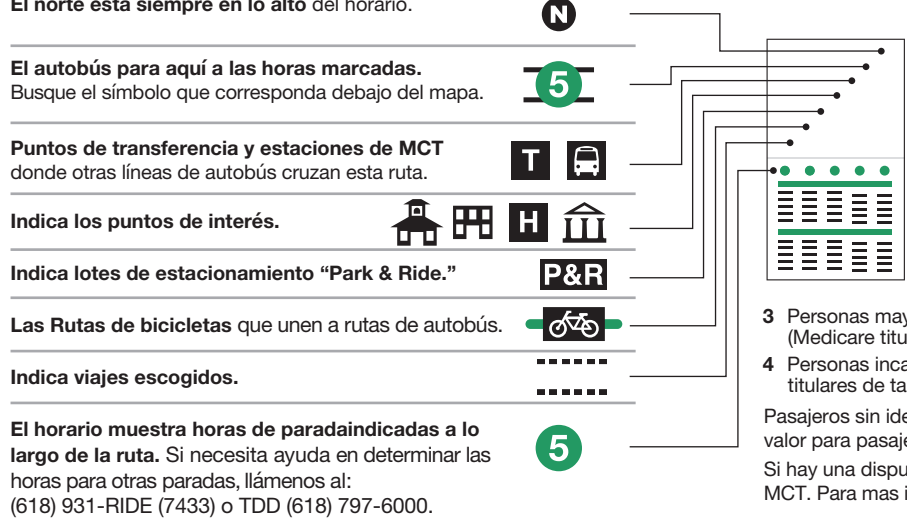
**El norte está siempre en lo alto** del horario.

N

**El autobús para aquí a las horas marcadas.** Busque el símbolo que corresponda debajo del mapa.

5

**Puntos de transferencia y estaciones de MCT** donde otras líneas de autobús cruzan esta ruta.

T

**Indica los puntos de interés.**

H

**Indica lotes de estacionamiento "Park & Ride."**

P&R

**Las Rutas de bicicletas** que unen a rutas de autobús.

**Indica viajes escogidos.**

**El horario muestra horas de paradaindicadas a lo largo de la ruta.** Si necesita ayuda en determinar las horas para otras paradas, llámenos al: (618) 931-RIDE (7433) o TDD (618) 797-6000.

5

**3** Personas may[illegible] (Medicare titu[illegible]

**4** Personas inca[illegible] titulares de ta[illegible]

Pasajeros sin ide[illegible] valor para pasaje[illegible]

Si hay una dispu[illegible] MCT. Para mas i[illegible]